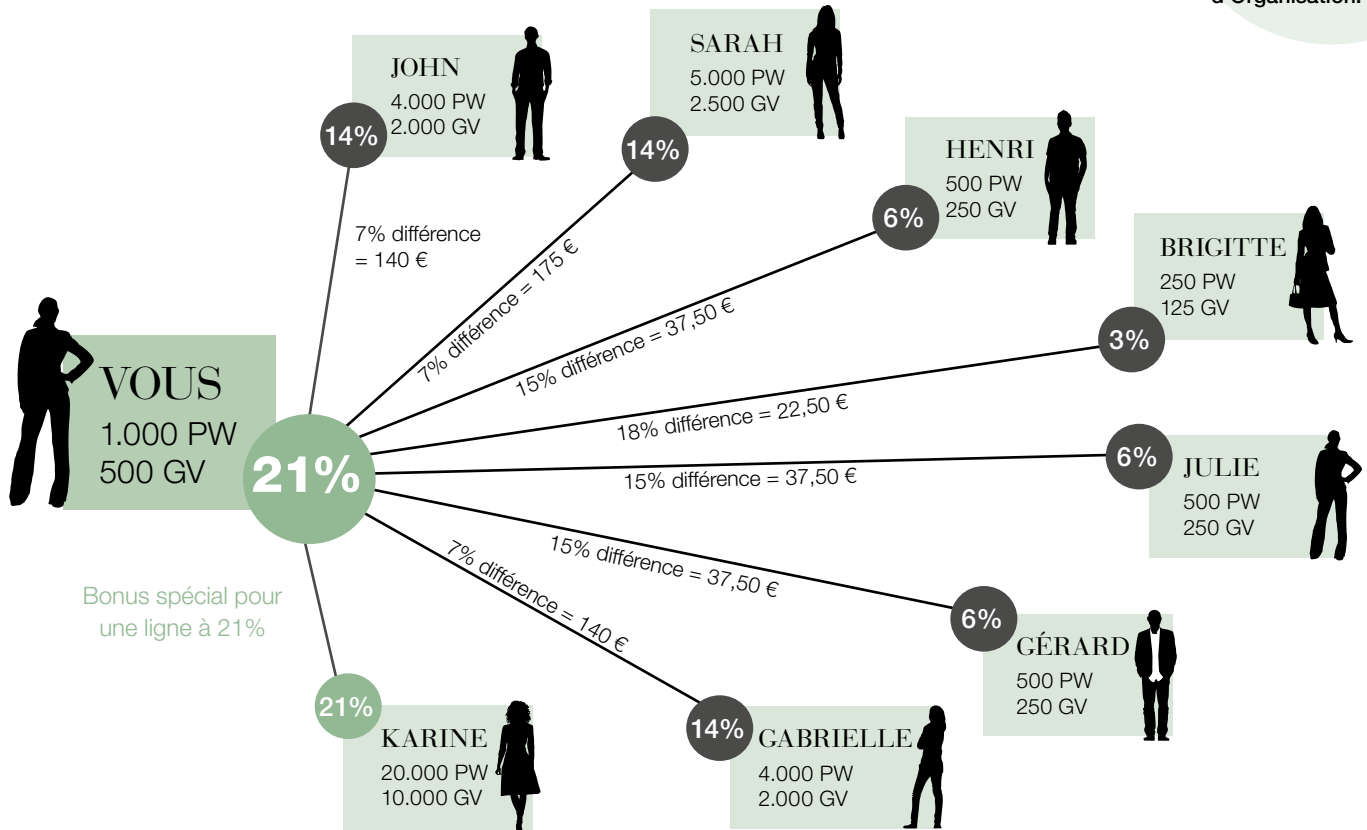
d'Organisation.

JOHN
4.000 PW
2.000 GV
14%

SARAH
5.000 PW
2.500 GV
14%

HENRI
500 PW
250 GV
6%

BRIGITTE
250 PW
125 GV
3%

7% différence = 140 €

7% différence = 175 €

15% différence = 37,50 €

18% différence = 22,50 €

15% différence = 37,50 €

VOUS
1.000 PW
500 GV
21%

6%
JULIE
500 PW
250 GV

15% différence = 37,50 €

7% différence = 140 €

Bonus spécial pour une ligne à 21%

6%
GÉRARD
500 PW
250 GV

21%
KARINE
20.000 PW
10.000 GV

14%
GABRIELLE
4.000 PW
2.000 GV